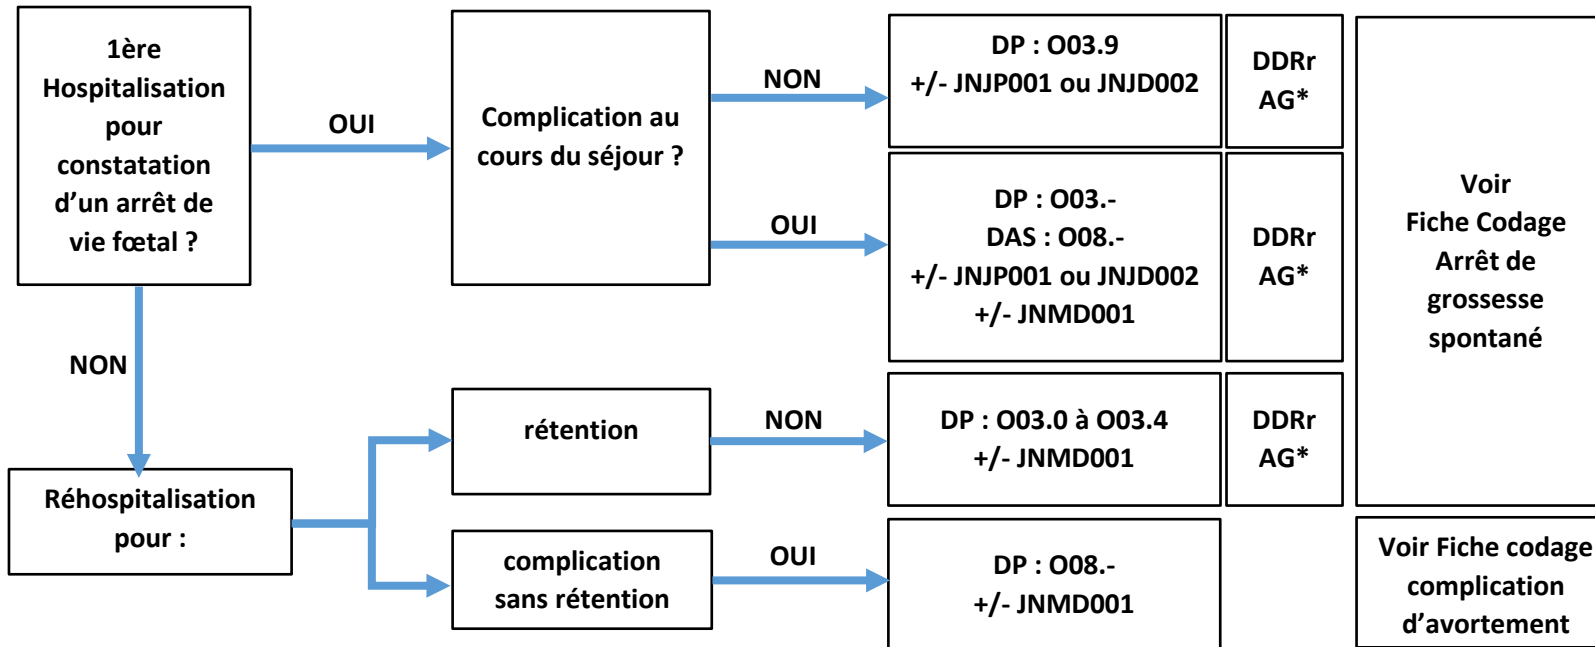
1ère Hospitalisation pour constatation d'un arrêt de vie fœtal ?

OUI

NON

Complication au cours du séjour ?

NON

OUI

DP : O03.9
+/- JNJP001 ou JNJD002

DDRr
AG*

DP : O03.-
DAS : O08.-
+/- JNJP001 ou JNJD002
+/- JNMD001

DDRr
AG*

Voir Fiche Codage Arrêt de grossesse spontané

Réhospitalisation pour :

rétention

NON

DP : O03.0 à O03.4
+/- JNMD001

DDRr
AG*

complication sans rétention

OUI

DP : O08.-
+/- JNMD001

Voir Fiche codage complication d'avortement